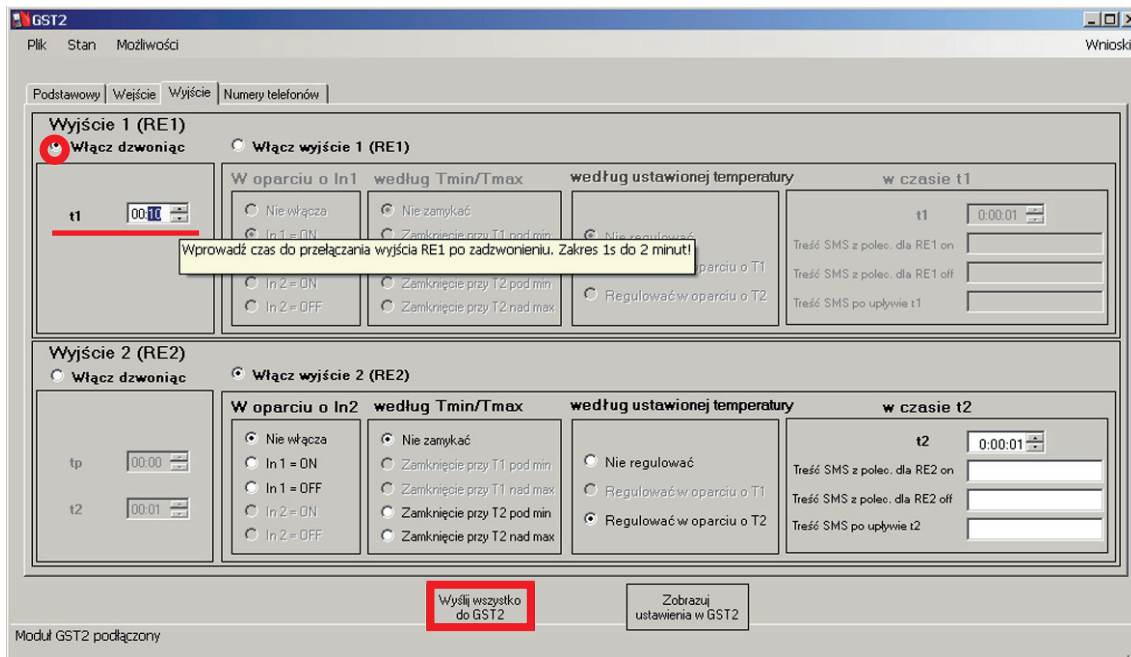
GST2

Plik Stan Możliwości

Wnioski

Podstawowy | Wejście | Wyjście | Numery telefonów

Wyjście 1 (RE1)

Włącz dzwoniąc

Włącz wyjście 1 (RE1)

t1 00:10

W oparciu o In1

Nie włącza

In 1 = ON

In 2 = ON

In 2 = OFF

według Tmin/Tmax

Nie zamykać

Zamknięcie przy T1 pod min

Zamknięcie przy T2 pod min

Zamknięcie przy T2 nad max

według ustawionej temperatury

Nie regulować

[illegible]parciu o T1

Regulować w oparciu o T2

w czasie t1

t1 0:00:01

Treść SMS z polec. dla RE1 on

Treść SMS z polec. dla RE1 off

Treść SMS po upływie t1

Wprowadź czas do przełączania wyjścia RE1 po zadzwonieniu. Zakres 1s do 2 minut!

Wyjście 2 (RE2)

Włącz dzwoniąc

Włącz wyjście 2 (RE2)

tp 00:00

t2 00:01

W oparciu o In2

Nie włącza

In 1 = ON

In 1 = OFF

In 2 = ON

In 2 = OFF

według Tmin/Tmax

Nie zamykać

Zamknięcie przy T1 pod min

Zamknięcie przy T1 nad max

Zamknięcie przy T2 pod min

Zamknięcie przy T2 nad max

według ustawionej temperatury

Nie regulować

Regulować w oparciu o T1

Regulować w oparciu o T2

w czasie t2

t2 0:00:01

Treść SMS z polec. dla RE2 on

Treść SMS z polec. dla RE2 off

Treść SMS po upływie t2

Wyślij wszystko do GST2

Zobrazuj ustawienia w GST2

Moduł GST2 podłączony